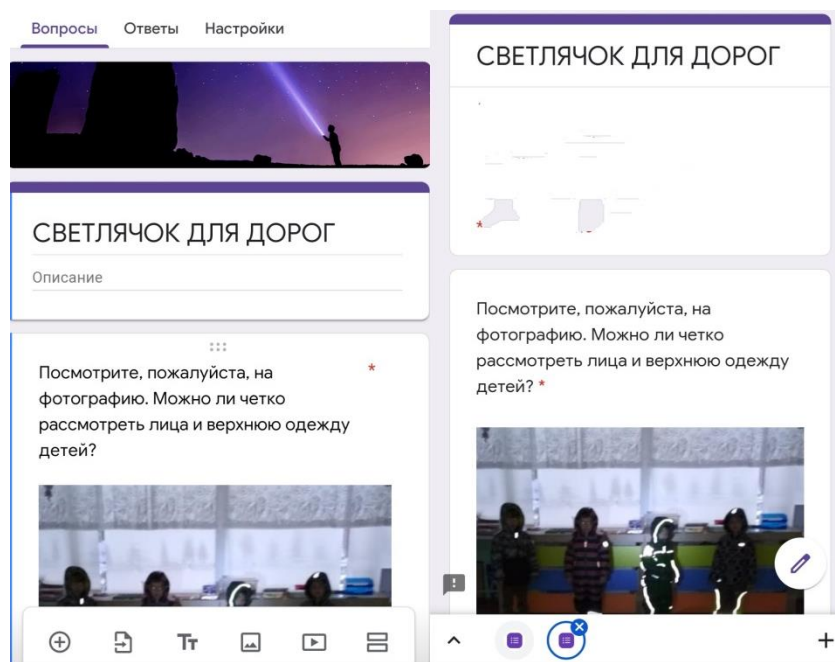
Вопросы Ответы Настройки

СВЕТЛЯЧОК ДЛЯ ДОРОГ

Описание

Посмотрите, пожалуйста, на фотографию. Можно ли четко рассмотреть лица и верхнюю одежду детей? *

СВЕТЛЯЧОК ДЛЯ ДОРОГ

Посмотрите, пожалуйста, на фотографию. Можно ли четко рассмотреть лица и верхнюю одежду детей? *